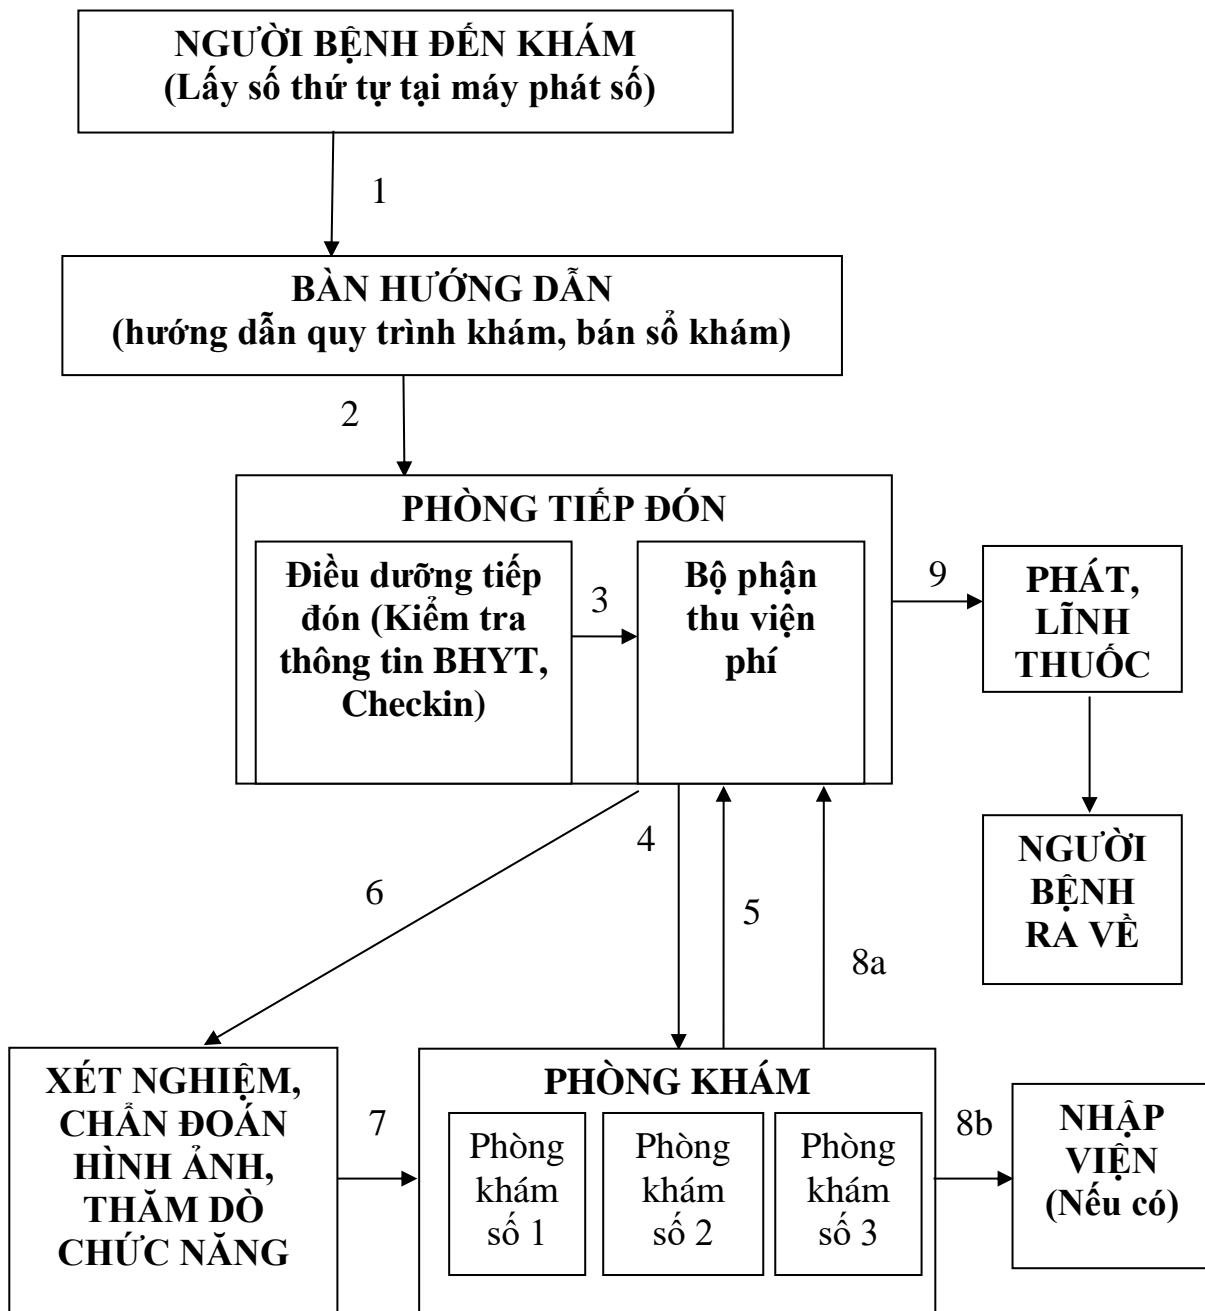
NGƯỜI BỆNH ĐẾN KHÁM
(Lấy số thứ tự tại máy phát số)

1

BÀN HƯỚNG DẪN
(hướng dẫn quy trình khám, bán sổ khám)

2

PHÒNG TIẾP ĐÓN

Điều dưỡng tiếp đón (Kiểm tra thông tin BHYT, Checkin)

3

Bộ phận thu viện phí

9

PHÁT, LĨNH THUỐC

NGƯỜI BỆNH RA VỀ

4

6

5

8a

XÉT NGHIỆM, CHẨN ĐOÁN HÌNH ẢNH, THĂM DÒ CHỨC NĂNG

7

PHÒNG KHÁM

Phòng khám số 1

Phòng khám số 2

Phòng khám số 3

8b

NHẬP VIỆN (Nếu có)